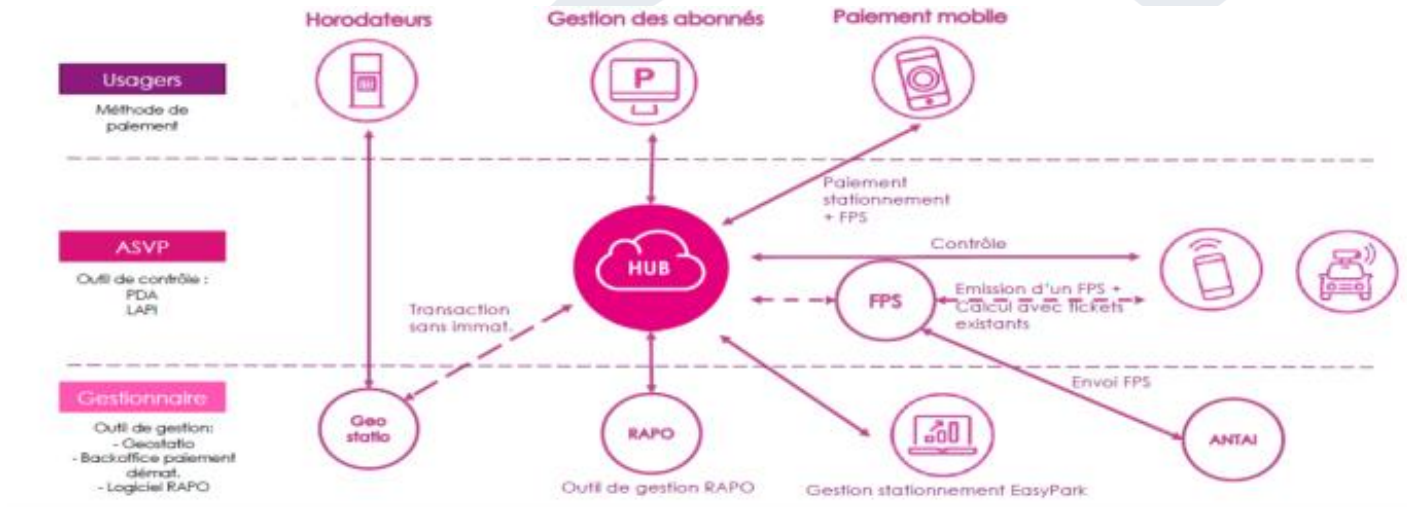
Horodateurs

Gestion des abonnés

Paiement mobile

Usagers

Méthode de paiement

P

Paiement stationnement + FPS

ASVP

Outil de contrôle :
PDA
LAPI

HUB

Contrôle

Transaction sans immat.

FPS

Emission d'un FPS + Calcul avec tickets existants

Envoi FPS

Gestionnaire

Outil de gestion:
- Geostatio
- Backoffice paiement démat.
- Logiciel RAPO

Geo statio

RAPO

ANTAI

Outil de gestion RAPO

Gestion stationnement EasyPark